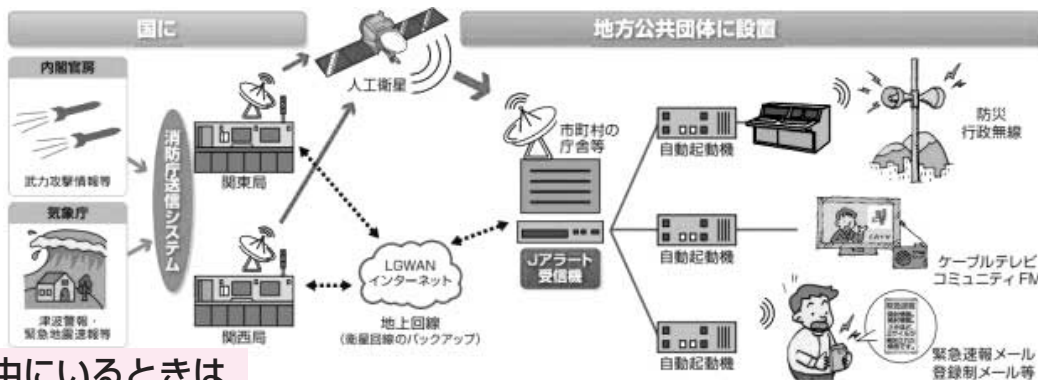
国に

地方公共団体に設置

内閣官房

武力攻撃情報等

気象庁

津波警報・緊急地震速報等

消防庁送信システム

関東局

関西局

人工衛星

LGWAN インターネット

地上回線 (衛星回線のバックアップ)

市町村の庁舎等

Jアラート受信機

自動起動機

自動起動機

自動起動機

防災行政無線

ケーブルテレビ コミュニティFM

緊急速報メール 登録制メール等

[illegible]中にいるときは